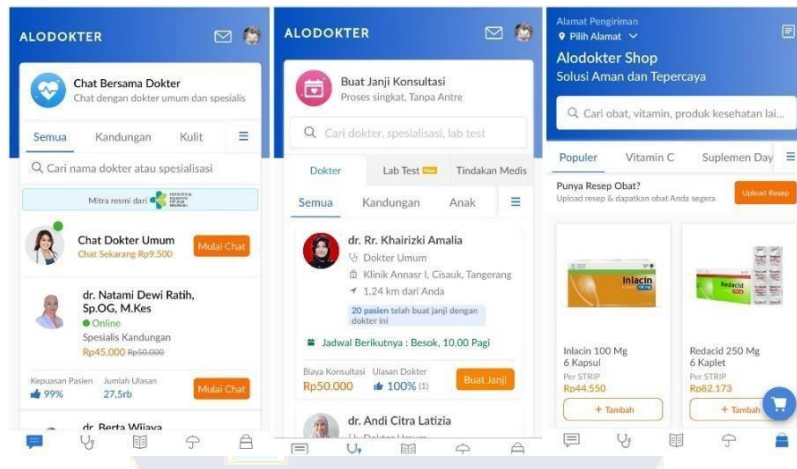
ALODOKTER

Chat Bersama Dokter
Chat dengan dokter umum dan spesialis

Semua Kandungan Kulit

Cari nama dokter atau spesialisasi

Mitra resmi dari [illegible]

Chat Dokter Umum
Chat Sekarang Rp9.500
Mulai Chat

dr. Natami Dewi Ratih, Sp.OG, M.Kes
Online
Spesialis Kandungan
Rp45.000 Rp50.000

Kepuasan Pasien 99%
Jumlah Ulasan 27,5rb
Mulai Chat

dr. Berta Wijaya

ALODOKTER

Buat Janji Konsultasi
Proses singkat, Tanpa Antre

Cari dokter, spesialisasi, lab test

Dokter Lab Test New Tindakan Medis

Semua Kandungan Anak

dr. Rr. Khairizki Amalia
Dokter Umum
Klinik Annasr I, Cisauk, Tangerang
1.24 km dari Anda
20 pasien telah buat janji dengan dokter ini

Jadwal Berikutnya : Besok, 10.00 Pagi

Biaya Konsultasi Rp50.000
Ulasan Dokter 100% (1)
Buat Janji

dr. Andi Citra Latizia
Dokter Umum

Alamat Pengiriman
Pilih Alamat

Alodokter Shop
Solusi Aman dan Tepercaya

Cari obat, vitamin, produk kesehatan lai...

Populer Vitamin C Suplemen Day

Punya Resep Obat?
Upload resep & dapatkan obat Anda segera
Upload Resep

Inlacin

Inlacin 100 Mg
6 Kapsul
Per STRIP
Rp44.550
+ Tambah

Redacid

Redacid 250 Mg
6 Kaplet
Per STRIP
Rp82.173
+ Tambah